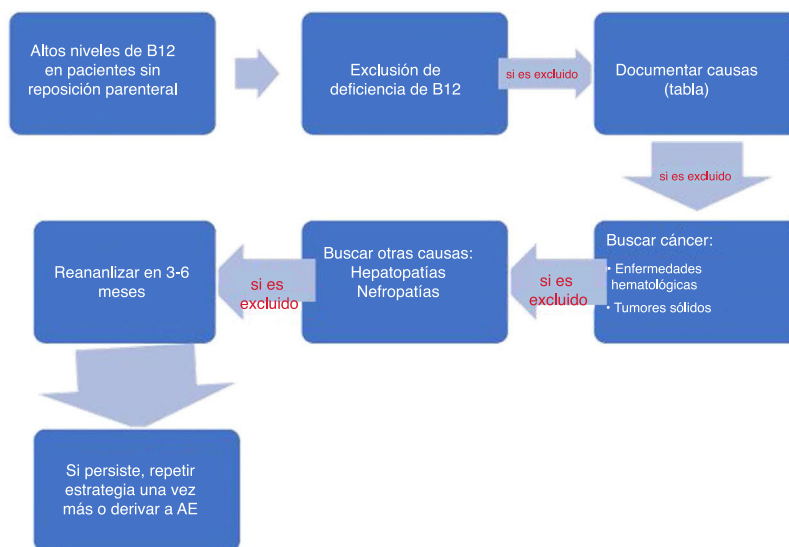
Altos niveles de B12 en pacientes sin reposición parenteral

Exclusión de deficiencia de B12

si es excluido

Documentar causas (tabla)

si es excluido

Buscar cáncer:
• Enfermedades hematológicas
• Tumores sólidos

si es excluido

Buscar otras causas:
Hepatopatías
Nefropatías

si es excluido

Reananlizar en 3-6 meses

Si persiste, repetir estrategia una vez más o derivar a AE